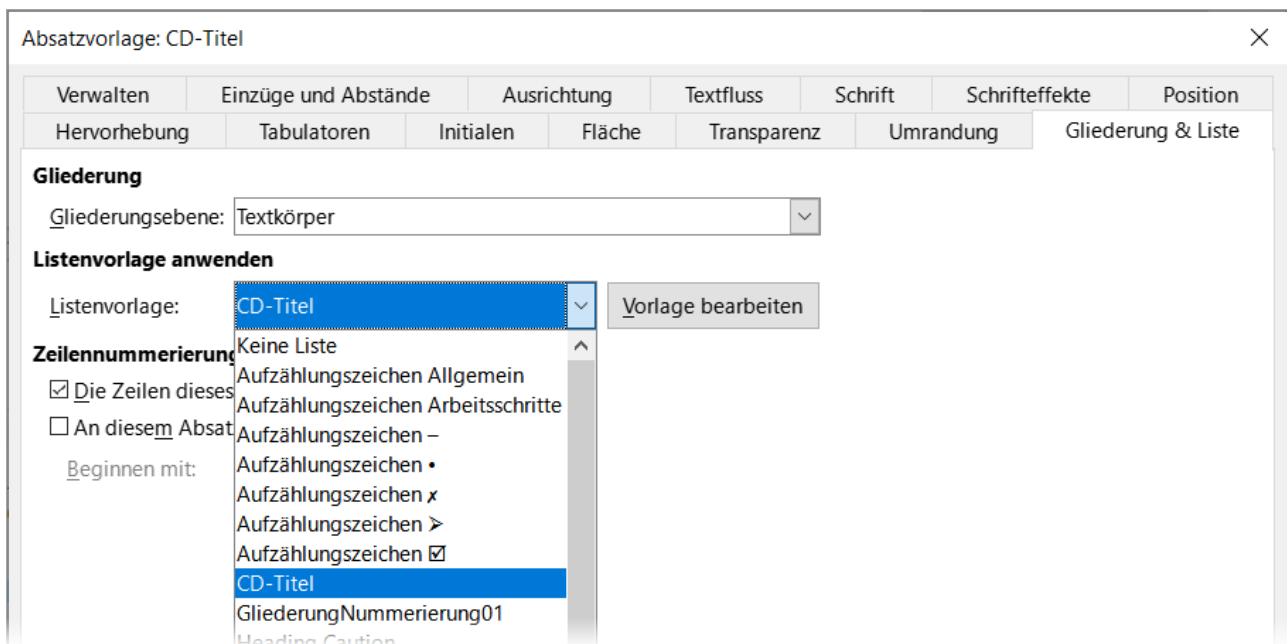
Absatzvorlage: CD-Titel

Verwalten | Einzüge und Abstände | Ausrichtung | Textfluss | Schrift | Schrifteffekte | Position
Hervorhebung | Tabulatoren | Initialen | Fläche | Transparenz | Umrandung | Gliederung & Liste

Gliederung

Gliederungsebene: Textkörper

Listenvorlage anwenden

Listenvorlage: CD-Titel

Vorlage bearbeiten

Zeilennummerierung

☑ Die Zeilen dieses

☐ An diesem Absat

Beginnen mit:

Keine Liste
Aufzählungszeichen Allgemein
Aufzählungszeichen Arbeitsschritte
Aufzählungszeichen –
Aufzählungszeichen •
Aufzählungszeichen ✗
Aufzählungszeichen ➢
Aufzählungszeichen ☑
CD-Titel
GliederungNummerierung01
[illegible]